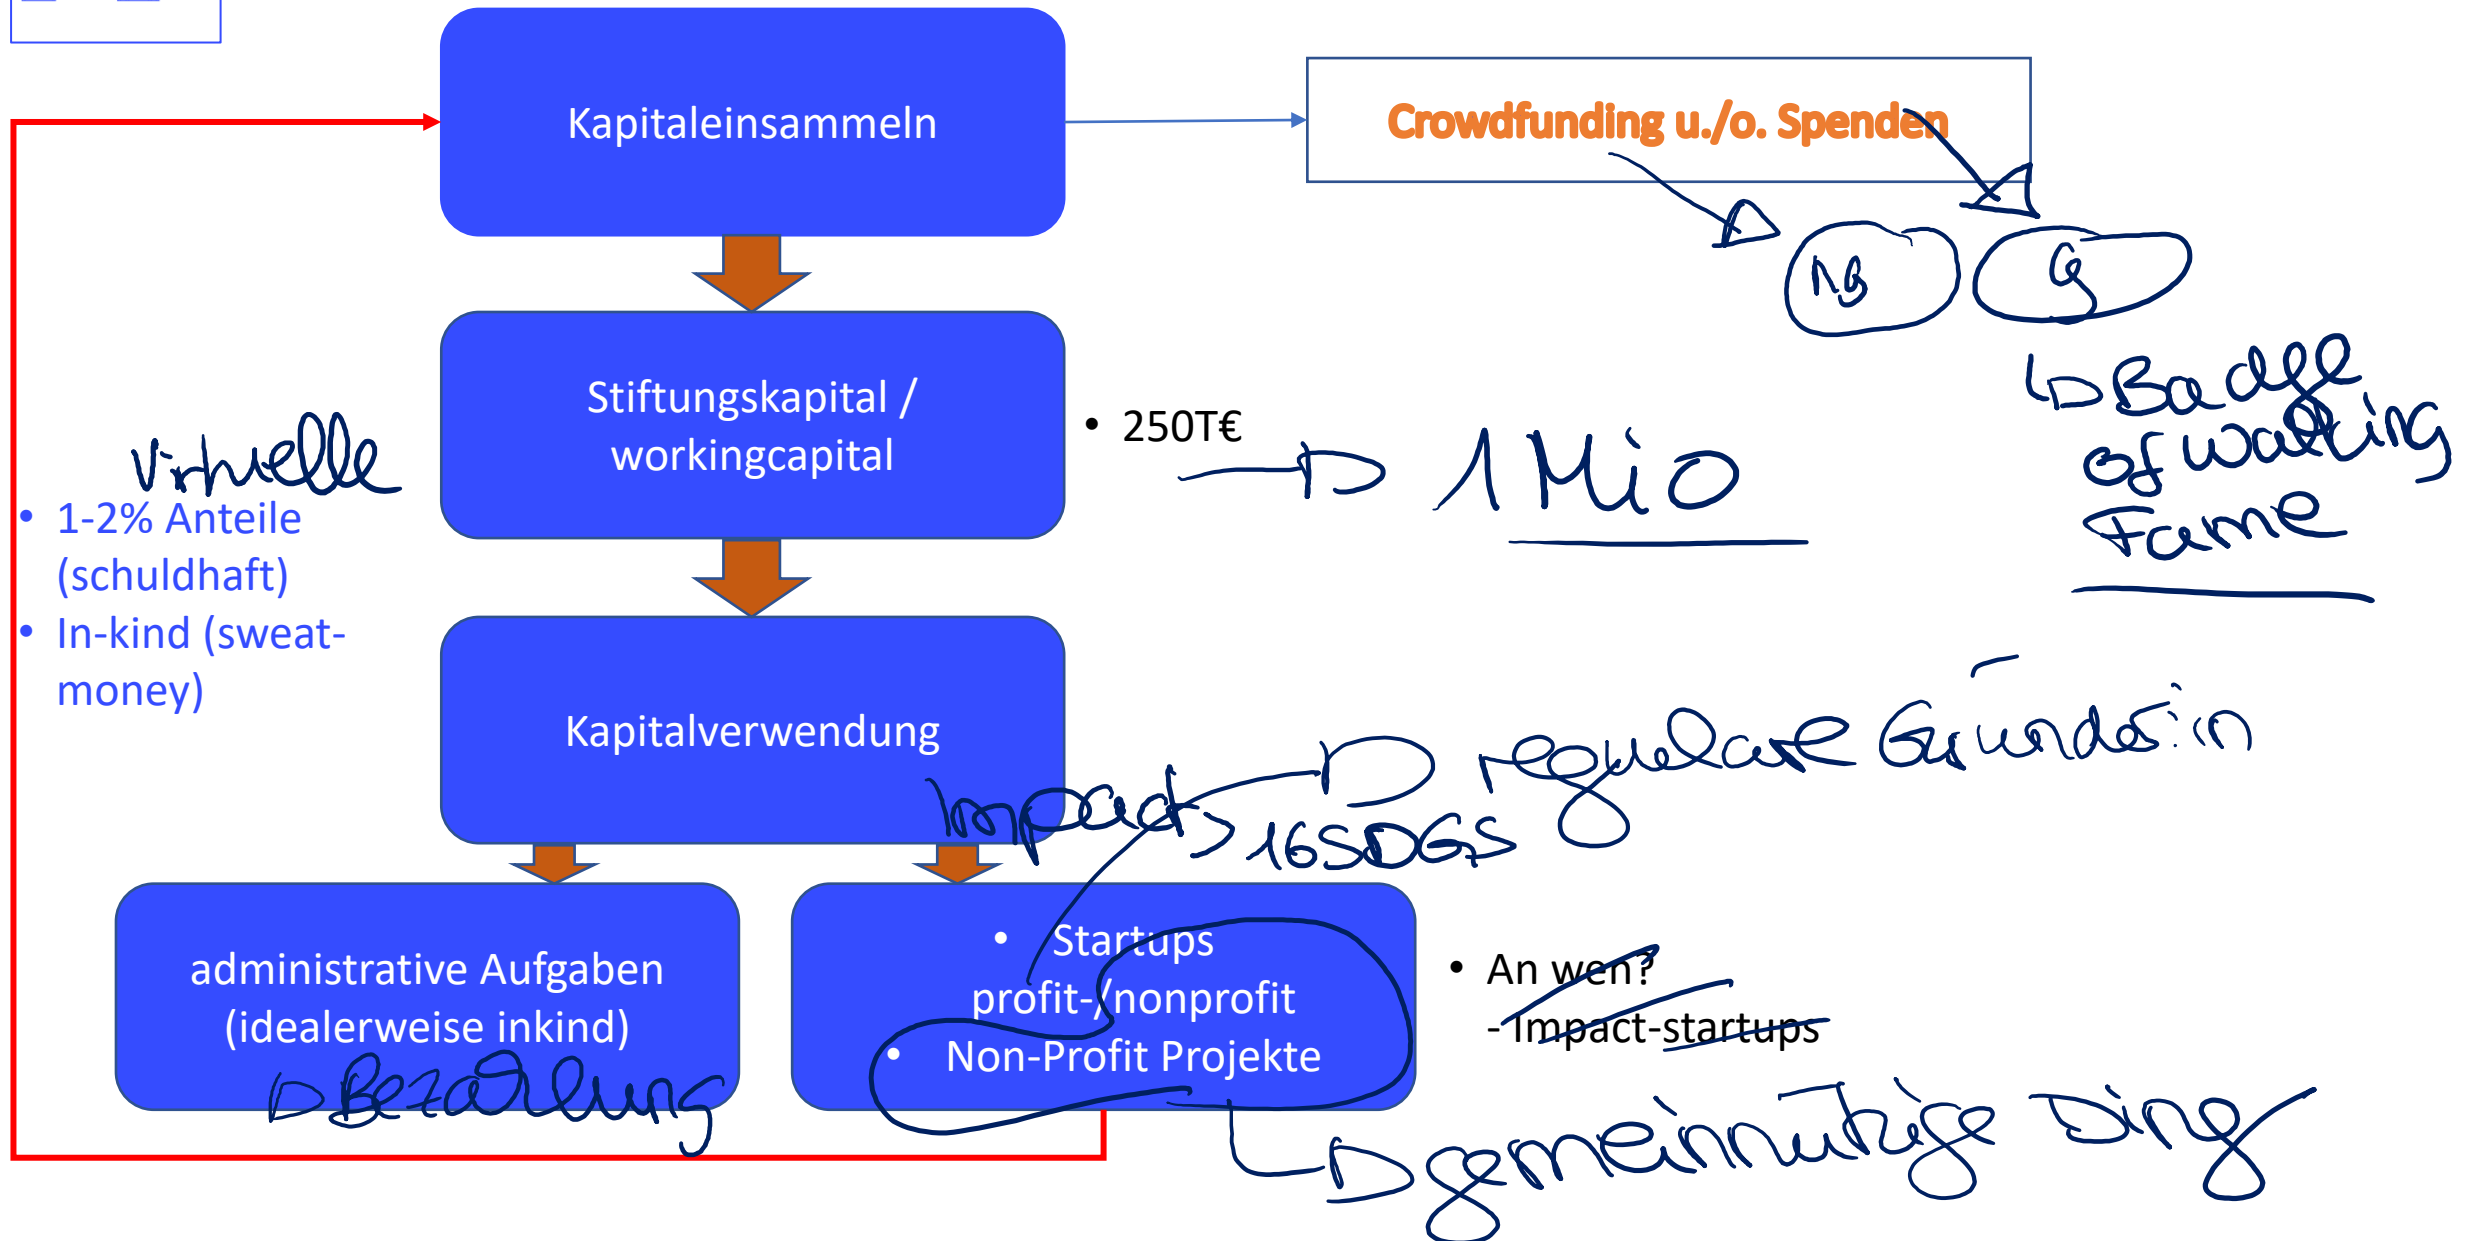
Kapitaleinsammeln

Crowdfunding u./o. Spenden

NG G

Badge of waiting Fame

Stiftungskapital / workingcapital

• 250T€ → 1 Mio

Virtuelle

• 1-2% Anteile (schuldhaft)
• In-kind (sweat-money)

Kapitalverwendung

Impact → 16 SDGs → reguläre Gründer:in

administrative Aufgaben (idealerweise inkind)

→ Bezahlung

• Startups profit-/nonprofit
• Non-Profit Projekte

• An wen?
- Impact-startups

→ gemeinnützige Ding